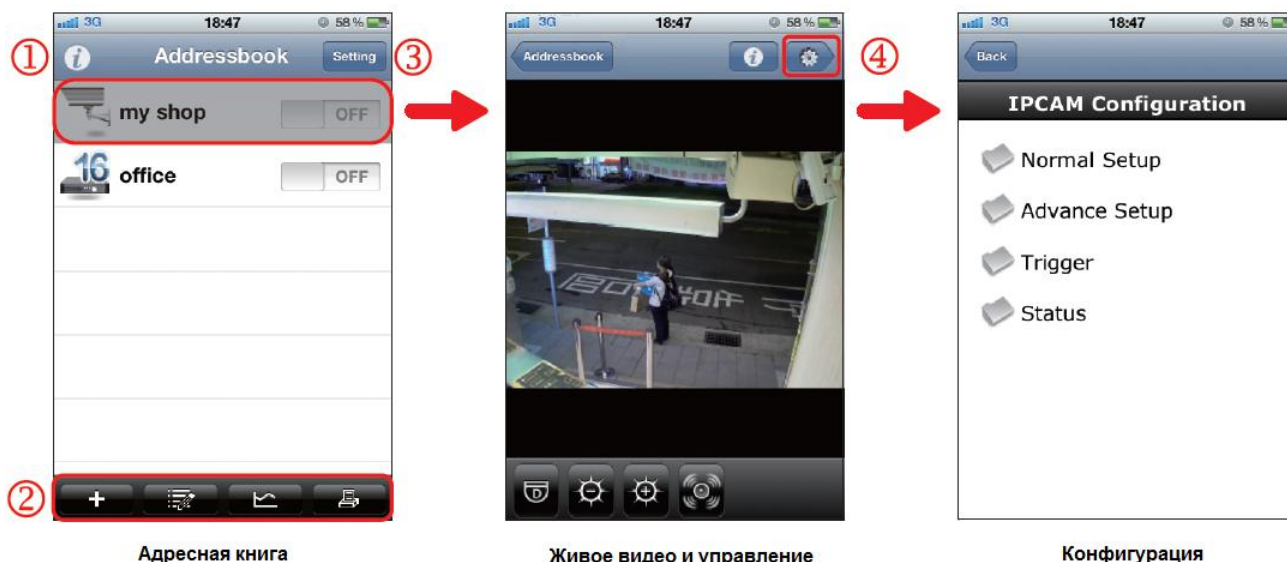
3G 18:47 58 %
①
Addressbook
Setting
③
my shop OFF
16
office OFF
②
+

3G 18:47 58 %
Addressbook
④

3G 18:47 58 %
Back
IPCAM Configuration
Normal Setup
Advance Setup
Trigger
Status

Адресная книга
Живое видео и управление
Конфигурация